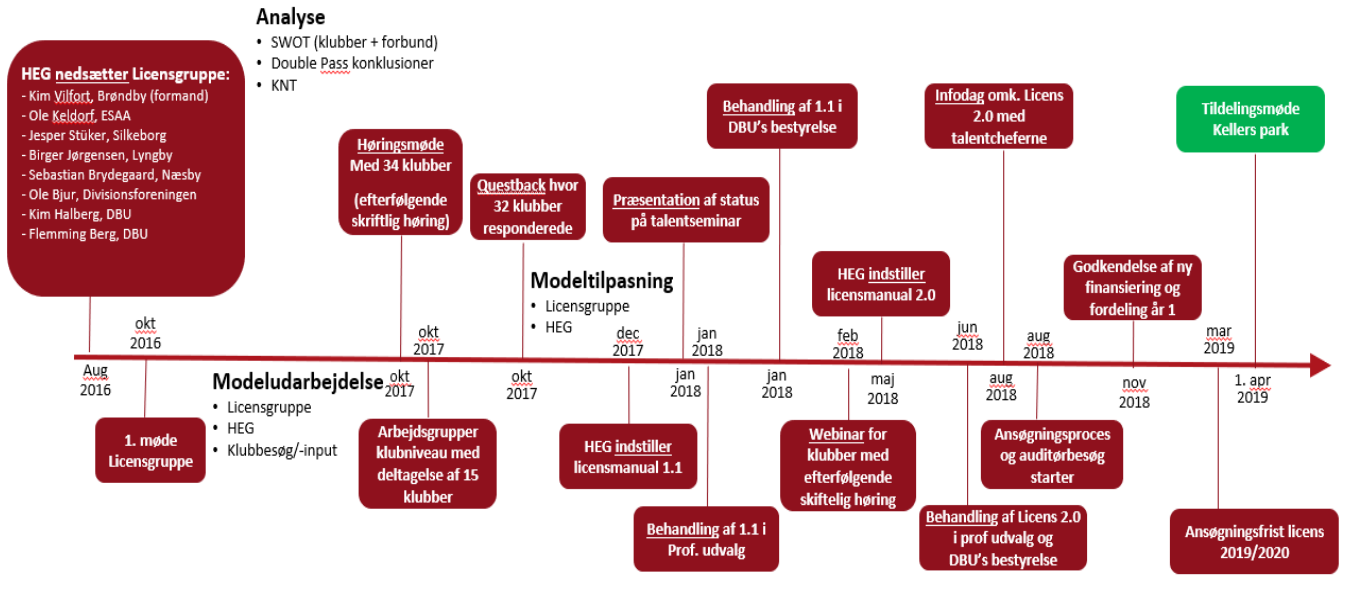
Analyse
• SWOT (klubber + forbund)
• Double Pass konklusioner
• KNT

HEG nedsætter Licensgruppe:
- Kim Vilfort, Brøndby (formand)
- Ole Keldorf, ESAA
- Jesper Stüker, Silkeborg
- Birger Jørgensen, Lyngby
- Sebastian Brydegaard, Næsby
- Ole Bjur, Divisionsforeningen
- Kim Halberg, DBU
- Flemming Berg, DBU

Høringsmøde Med 34 klubber (efterfølgende skriftlig høring)

Questback hvor 32 klubber responderede

Præsentation af status på talentseminar

Behandling af 1.1 i DBU's bestyrelse

Infodag omk. Licens 2.0 med talentcheferne

Tildelingsmøde Kellers park

Modeltilpasning
• Licensgruppe
• HEG

HEG indstiller licensmanual 2.0

Godkendelse af ny finansiering og fordeling år 1

okt 2016
okt 2017
dec 2017
jan 2018
feb 2018
jun 2018
aug 2018
mar 2019

Aug 2016
okt 2017
okt 2017
jan 2018
jan 2018
maj 2018
aug 2018
nov 2018
1. apr 2019

Modeludarbejdelse
• Licensgruppe
• HEG
• Klubbesøg/-input

1. møde Licensgruppe

Arbejdsgrupper klubniveau med deltagelse af 15 klubber

HEG indstiller licensmanual 1.1

Behandling af 1.1 i Prof. udvalg

Webinar for klubber med efterfølgende skiftelig høring

Behandling af Licens 2.0 i prof udvalg og DBU's bestyrelse

Ansøgningsproces og auditørbesøg starter

Ansøgningsfrist licens 2019/2020